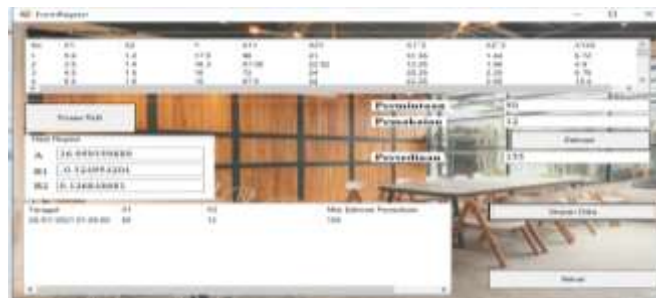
FormRegresi

| No | X1 | X2 | Y | X1² | X2² | X1·Y | X2·Y | X1X2 |
|---|---|---|---|---|---|---|---|---|
| 1 | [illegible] | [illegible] | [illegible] | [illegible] | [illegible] | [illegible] | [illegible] | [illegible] |
| 2 | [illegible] | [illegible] | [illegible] | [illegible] | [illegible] | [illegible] | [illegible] | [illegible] |
| 3 | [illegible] | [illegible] | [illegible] | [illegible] | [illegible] | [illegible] | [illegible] | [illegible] |
| 4 | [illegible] | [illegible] | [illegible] | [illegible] | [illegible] | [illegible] | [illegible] | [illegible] |

Proses Hitung

Hasil Regresi

A 16.699599880

B1 -0.524993201

B2 0.526849881

Permintaan 93

Pemakaian 12

Estimasi

Persediaan 133

| Tanggal | X1 | X2 | Nilai Estimasi Persediaan |
|---|---|---|---|
| 08/07/2021 21:00:00 | 93 | 12 | 133 |

Simpan Data

Keluar